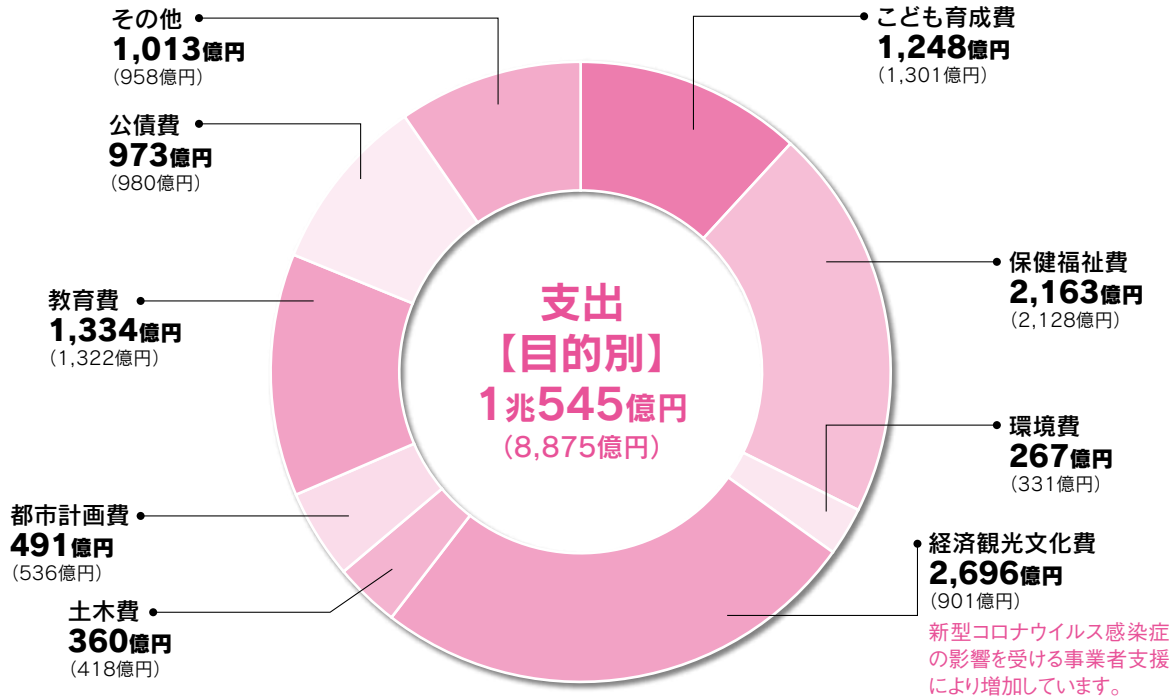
その他
1,013億円
(958億円)

公債費
973億円
(980億円)

教育費
1,334億円
(1,322億円)

都市計画費
491億円
(536億円)

土木費
360億円
(418億円)

支出
【目的別】
1兆545億円
(8,875億円)

こども育成費
1,248億円
(1,301億円)

保健福祉費
2,163億円
(2,128億円)

環境費
267億円
(331億円)

経済観光文化費
2,696億円
(901億円)

新型コロナウイルス感染症の影響を受ける事業者支援により増加しています。